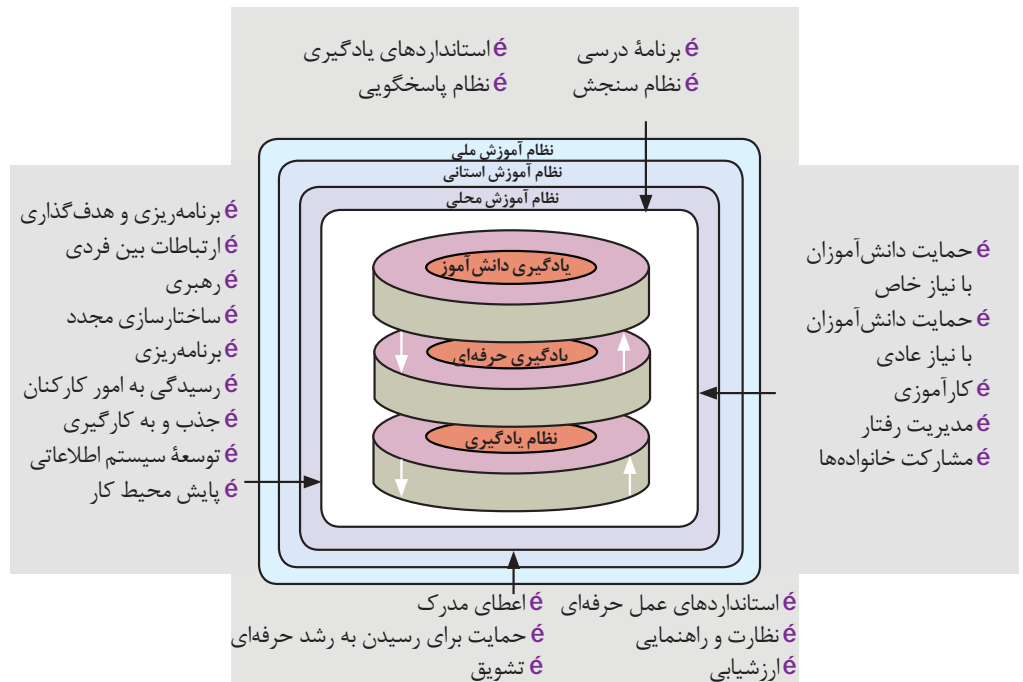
é برنامهٔ درسی
é نظام سنجش

é استانداردهای یادگیری
é نظام پاسخگویی

نظام آموزش ملی
نظام آموزش استانی
نظام آموزش محلی

یادگیری دانش‌آموز
یادگیری حرفه‌ای
نظام یادگیری

é برنامه‌ریزی و هدف‌گذاری
é ارتباطات بین فردی
é رهبری
é ساختارسازی مجدد
é برنامه‌ریزی
é رسیدگی به امور کارکنان
é جذب و به کارگیری
é توسعهٔ سیستم اطلاعاتی
é پایش محیط کار

é حمایت دانش‌آموزان با نیاز خاص
é حمایت دانش‌آموزان با نیاز عادی
é کارآموزی
é مدیریت رفتار
é مشارکت خانواده‌ها

é استانداردهای عمل حرفه‌ای
é نظارت و راهنمایی
é ارزشیابی

é اعطای مدرک
é حمایت برای رسیدن به رشد حرفه‌ای
é تشویق